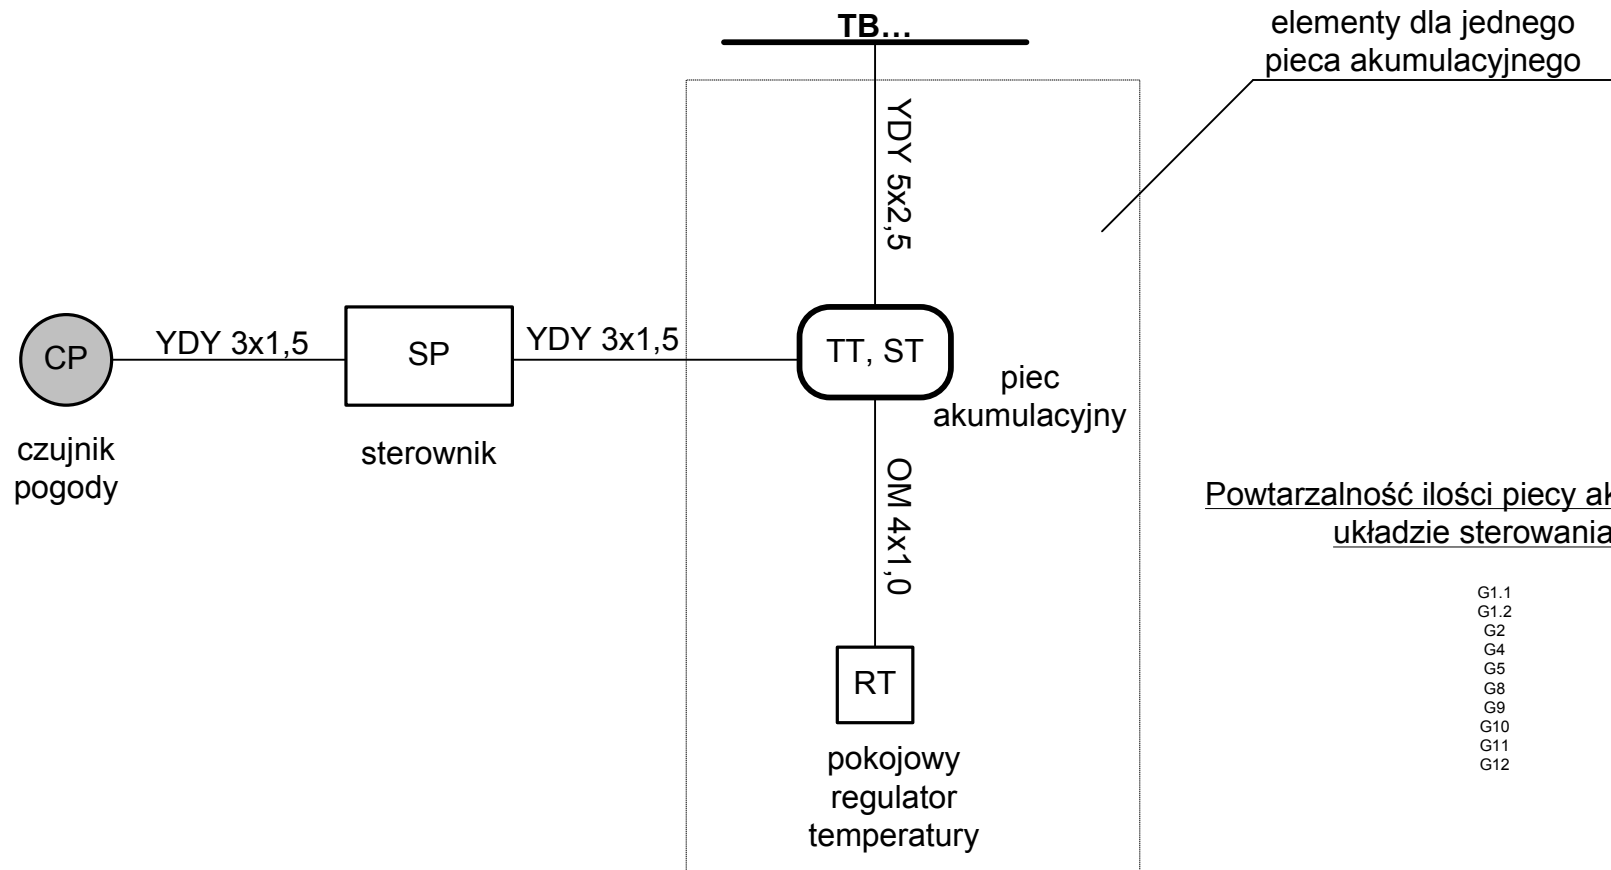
TB...

elementy dla jednego pieca akumulacyjnego

YDY 5x2,5

CP

YDY 3x1,5

SP

YDY 3x1,5

TT, ST

piec akumulacyjny

czujnik pogody

sterownik

OM 4x1,0

RT

pokojowy regulator temperatury

Powtarzalność ilości piecy ak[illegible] układzie sterowania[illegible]

G1.1
G1.2
G2
G4
G5
G8
G9
G10
G11
G12